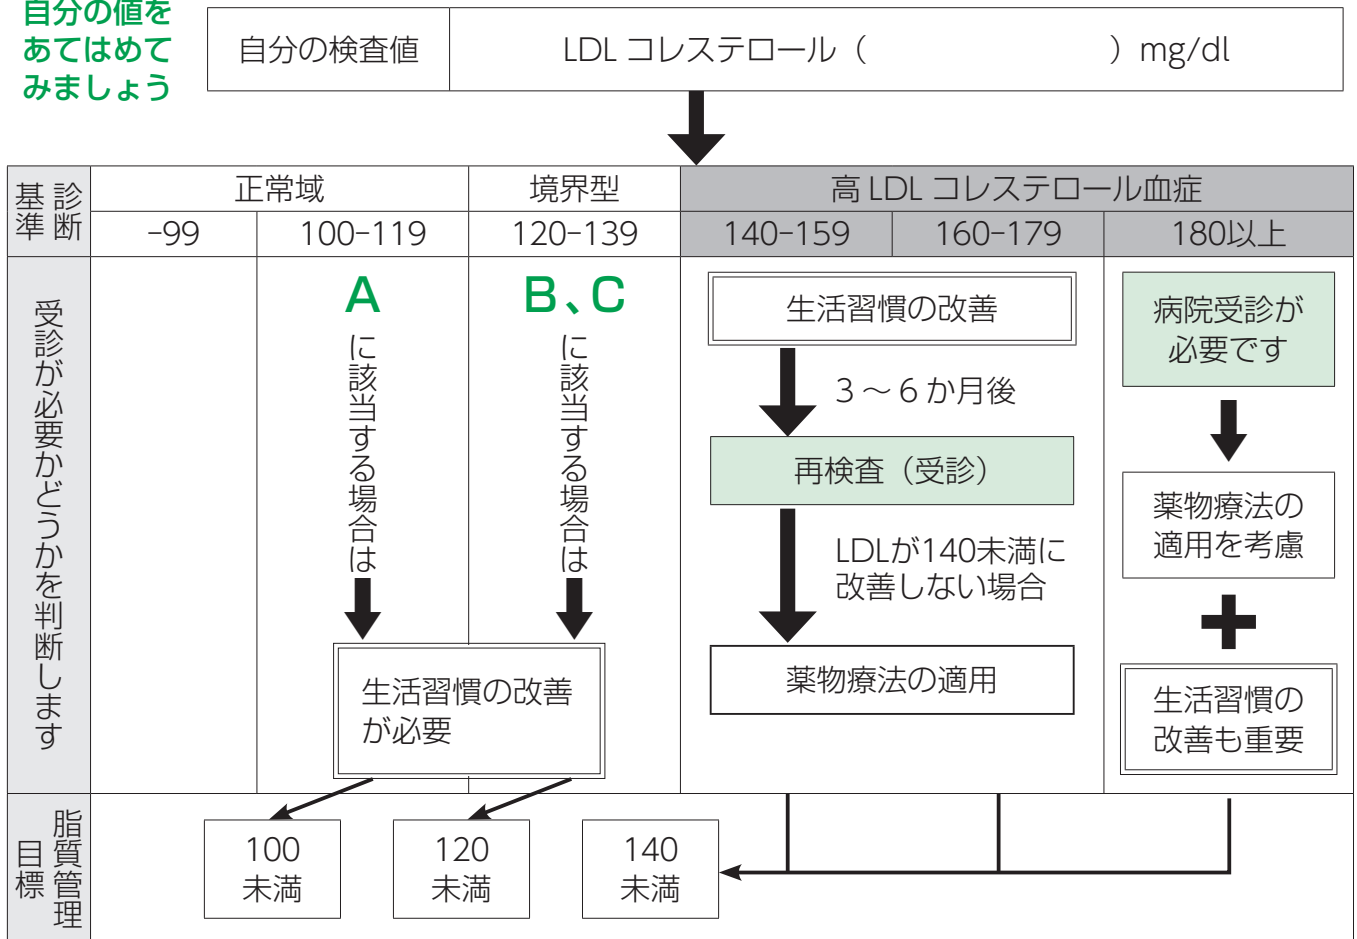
自分の値をあてはめてみましょう

| 自分の検査値 | LDL コレステロール（　　　　　）mg/dl |
|---|---|

| 診断基準 | 正常域 | | 境界型 | 高 LDL コレステロール血症 | | |
|---|---|---|---|---|---|---|
| | -99 | 100-119 | 120-139 | 140-159 | 160-179 | 180以上 |

受診が必要かどうかを判断します

A に該当する場合は

B、C に該当する場合は

生活習慣の改善が必要

生活習慣の改善

3～6か月後

再検査（受診）

LDLが140未満に改善しない場合

薬物療法の適用

病院受診が必要です

薬物療法の適用を考慮

生活習慣の改善も重要

脂質管理目標

100 未満

120 未満

140 未満